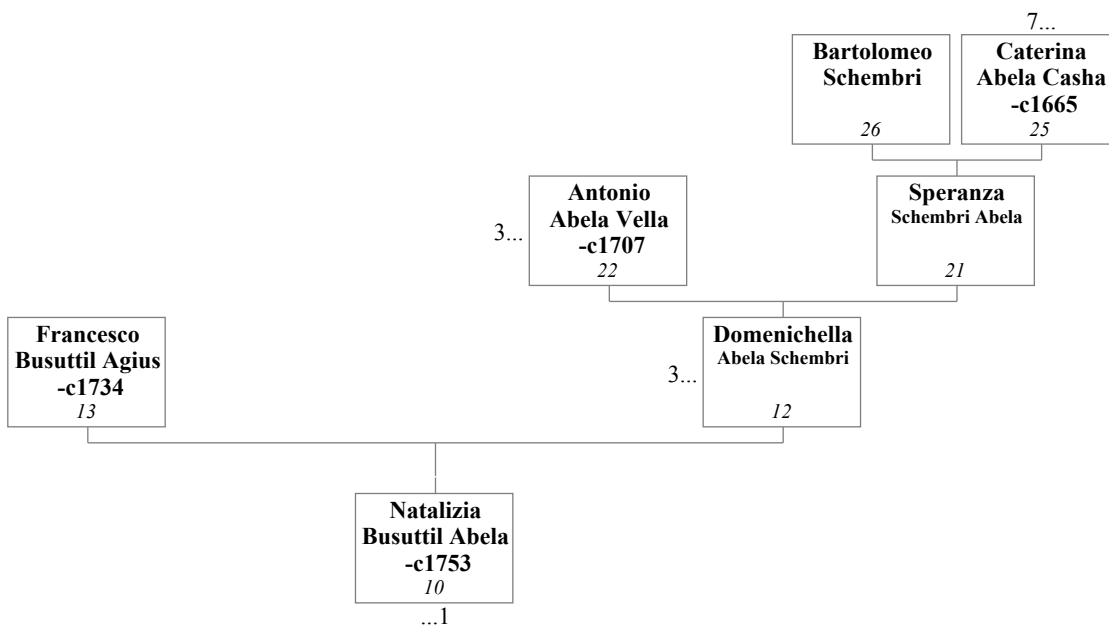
7...

Bartolomeo Schembri
26

Caterina Abela Casha -c1665
25

3...

Antonio Abela Vella -c1707
22

Speranza Schembri Abela
21

Francesco Busuttil Agius -c1734
13

3...

Domenichella Abela Schembri
12

Natalizia Busuttil Abela -c1753
10
...1